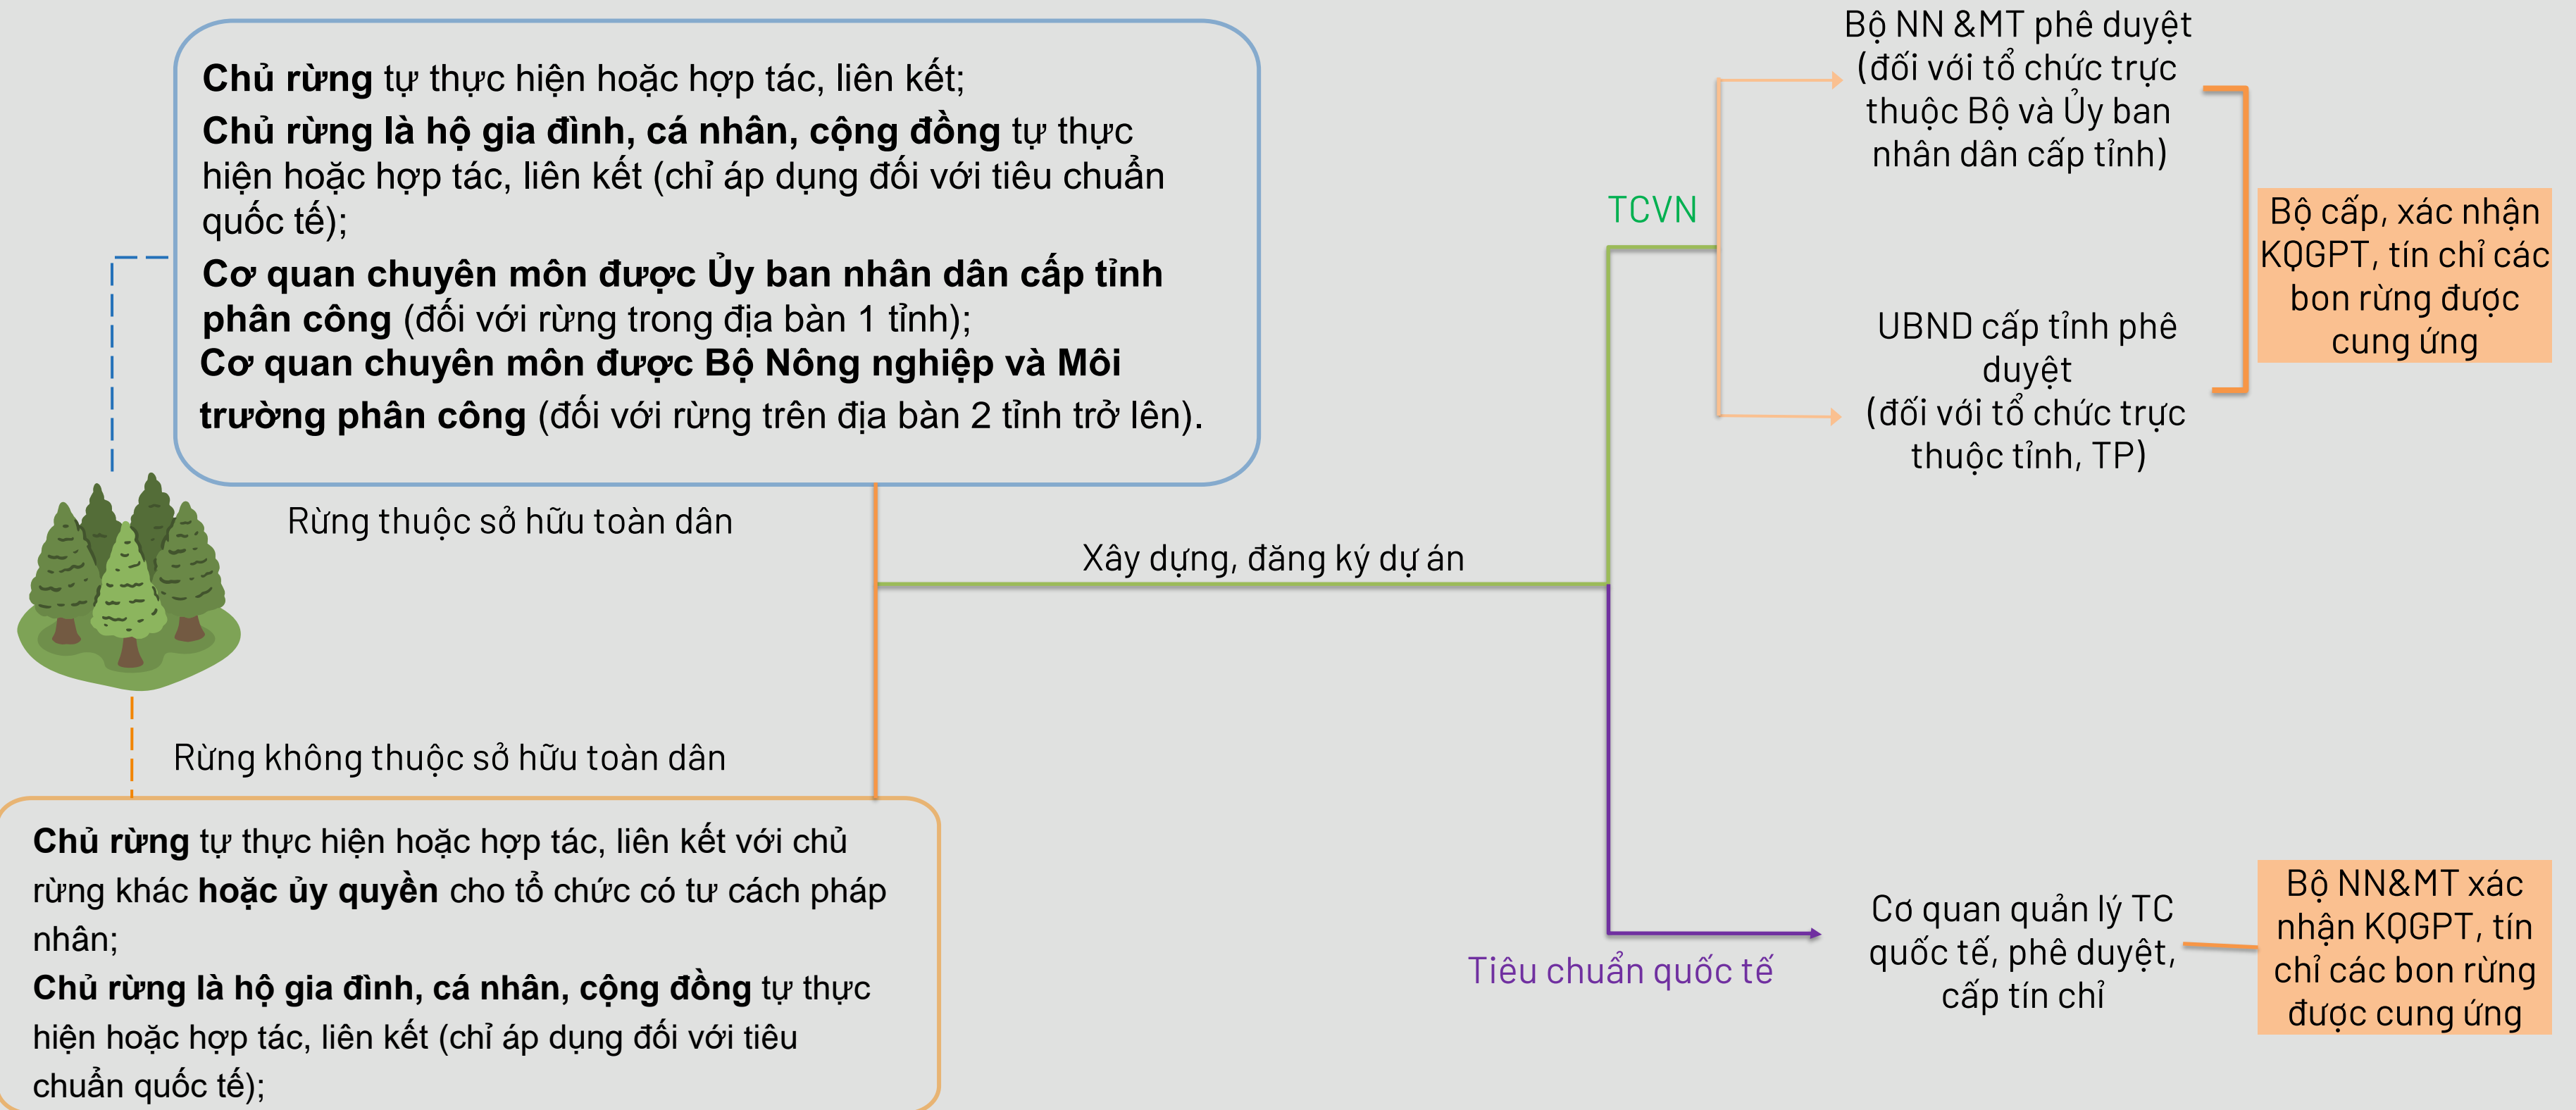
**Chủ rừng** tự thực hiện hoặc hợp tác, liên kết;
**Chủ rừng là hộ gia đình, cá nhân, cộng đồng** tự thực hiện hoặc hợp tác, liên kết (chỉ áp dụng đối với tiêu chuẩn quốc tế);
**Cơ quan chuyên môn được Ủy ban nhân dân cấp tỉnh phân công** (đối với rừng trong địa bàn 1 tỉnh);
**Cơ quan chuyên môn được Bộ Nông nghiệp và Môi trường phân công** (đối với rừng trên địa bàn 2 tỉnh trở lên).

Rừng thuộc sở hữu toàn dân

Xây dựng, đăng ký dự án

TCVN

Bộ NN &MT phê duyệt (đối với tổ chức trực thuộc Bộ và Ủy ban nhân dân cấp tỉnh)

UBND cấp tỉnh phê duyệt (đối với tổ chức trực thuộc tỉnh, TP)

Bộ cấp, xác nhận KQGPT, tín chỉ các bon rừng được cung ứng

Rừng không thuộc sở hữu toàn dân

**Chủ rừng** tự thực hiện hoặc hợp tác, liên kết với chủ rừng khác **hoặc ủy quyền** cho tổ chức có tư cách pháp nhân;
**Chủ rừng là hộ gia đình, cá nhân, cộng đồng** tự thực hiện hoặc hợp tác, liên kết (chỉ áp dụng đối với tiêu chuẩn quốc tế);

Tiêu chuẩn quốc tế

Cơ quan quản lý TC quốc tế, phê duyệt, cấp tín chỉ

Bộ NN&MT xác nhận KQGPT, tín chỉ các bon rừng được cung ứng